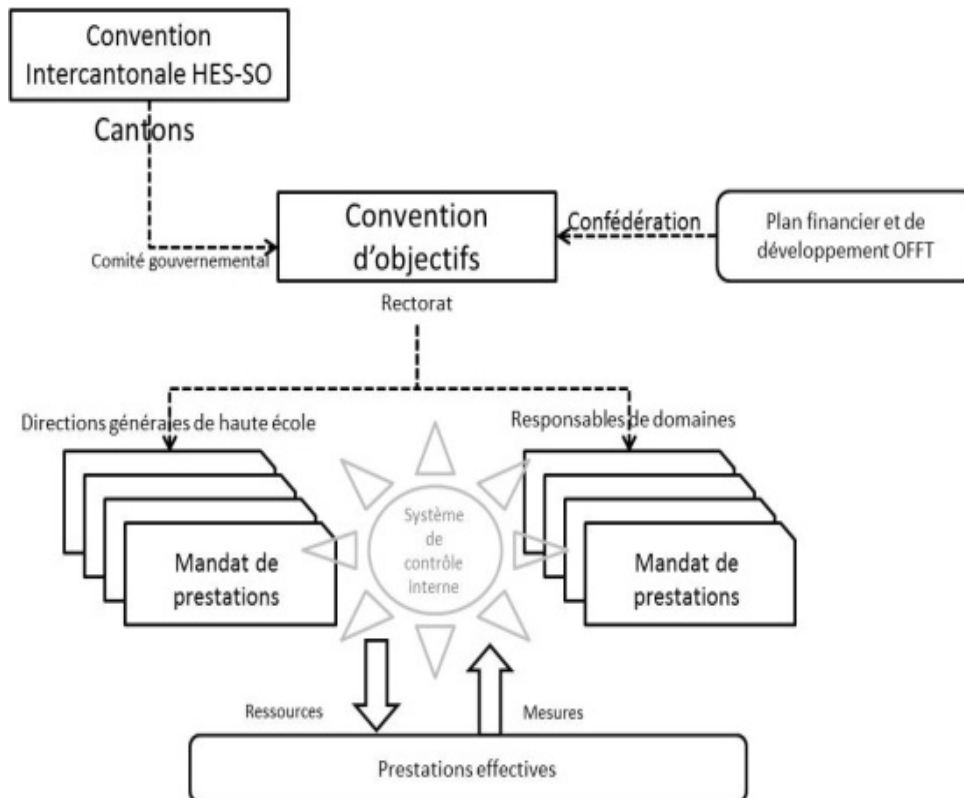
Convention Intercantonale HES-SO

Cantons

Comité gouvernemental

Convention d'objectifs

Confédération

Plan financier et de développement OFFT

Rectorat

Directions générales de haute école

Responsables de domaines

Mandat de prestations

Système de contrôle interne

Mandat de prestations

Ressources

Mesures

Prestations effectives